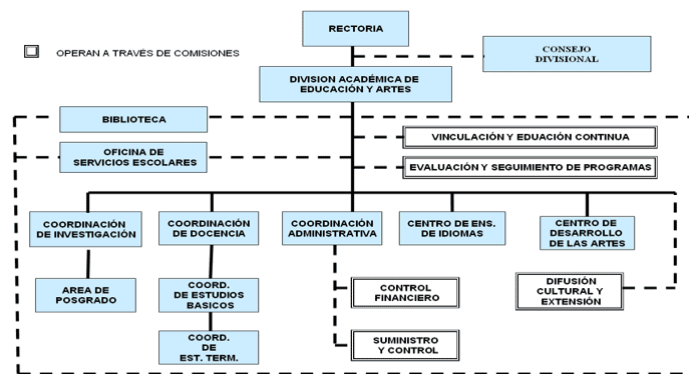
RECTORIA

OPERAN A TRAVÉS DE COMISIONES

CONSEJO DIVISIONAL

DIVISION ACADÉMICA DE EDUCACIÓN Y ARTES

BIBLIOTECA

VINCULACIÓN Y EDUACIÓN CONTINUA

OFICINA DE SERVICIOS ESCOLARES

EVALUACIÓN Y SEGUIMIENTO DE PROGRAMAS

COORDINACIÓN DE INVESTIGACIÓN

COORDINACIÓN DE DOCENCIA

COORDINACIÓN ADMINISTRATIVA

CENTRO DE ENS. DE IDIOMAS

CENTRO DE DESARROLLO DE LAS ARTES

AREA DE POSGRADO

COORD. DE ESTUDIOS BASICOS

CONTROL FINANCIERO

DIFUSIÓN CULTURAL Y EXTENSIÓN

COORD. DE EST. TERM.

SUMINISTRO Y CONTROL